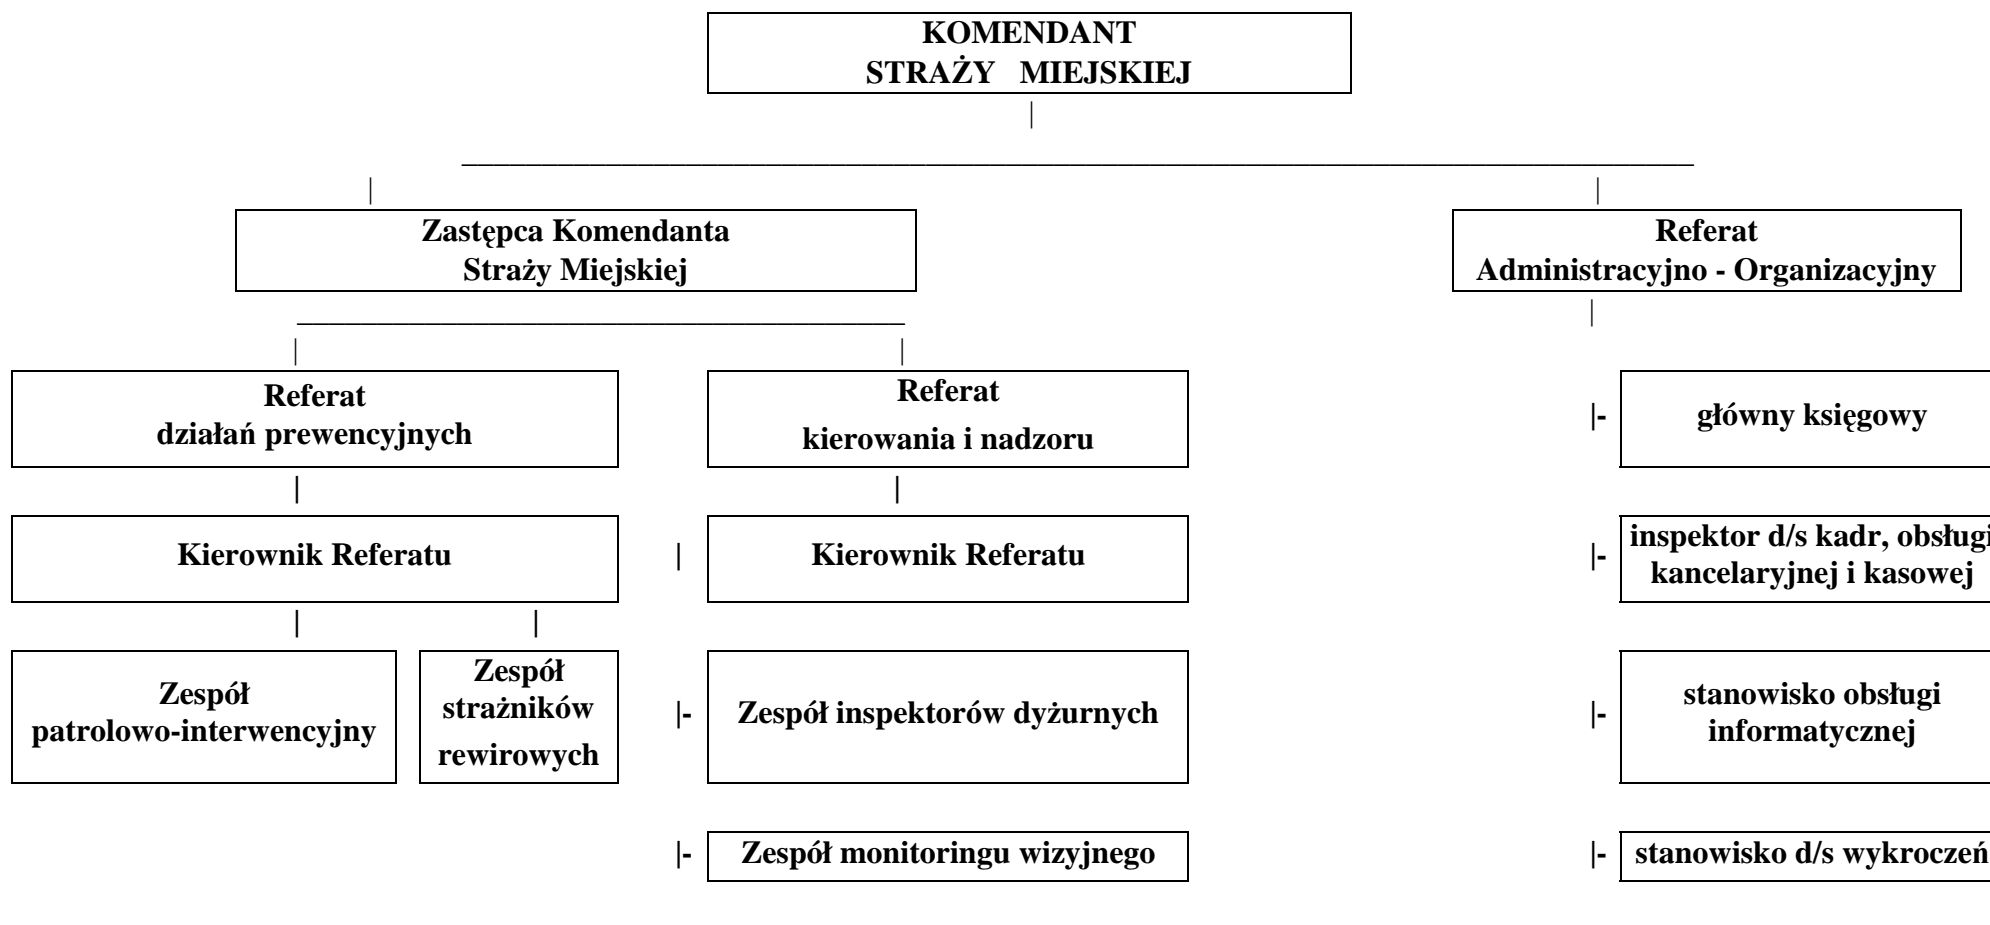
KOMENDANT
STRAŻY MIEJSKIEJ

Zastępca Komendanta
Straży Miejskiej

Referat
Administracyjno - Organizacyjny

Referat
działań prewencyjnych

Referat
kierowania i nadzoru

główny księgowy

Kierownik Referatu

Kierownik Referatu

inspektor d/s kadr, obsługi
kancelaryjnej i kasowej

Zespół
patrolowo-interwencyjny

Zespół
strażników
rewirowych

Zespół inspektorów dyżurnych

stanowisko obsługi
informatycznej

Zespół monitoringu wizyjnego

stanowisko d/s wykroczeń